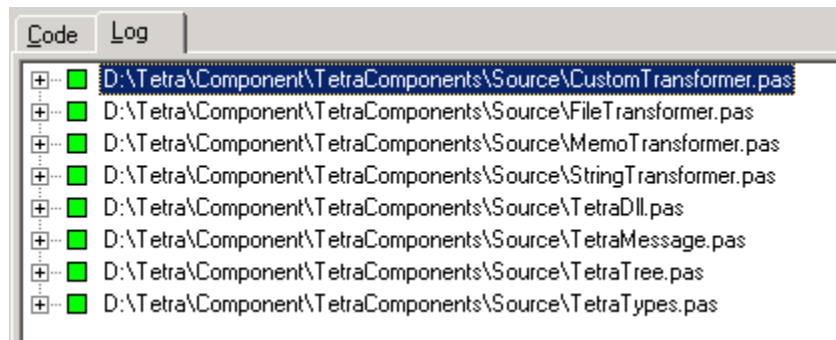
Code Log

D:\Tetra\Component\TetraComponents\Source\CustomTransformer.pas
D:\Tetra\Component\TetraComponents\Source\FileTransformer.pas
D:\Tetra\Component\TetraComponents\Source\MemoTransformer.pas
D:\Tetra\Component\TetraComponents\Source\StringTransformer.pas
D:\Tetra\Component\TetraComponents\Source\TetraDll.pas
D:\Tetra\Component\TetraComponents\Source\TetraMessage.pas
D:\Tetra\Component\TetraComponents\Source\TetraTree.pas
D:\Tetra\Component\TetraComponents\Source\TetraTypes.pas